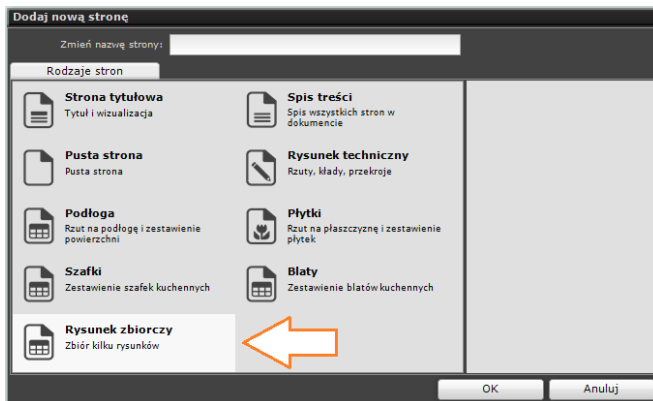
Dodaj nową stronę

Zmień nazwę strony:

Rodzaje stron

Strona tytułowa
Tytuł i wizualizacja

Spis treści
Spis wszystkich stron w dokumencie

Pusta strona
Pusta strona

Rysunek techniczny
Rzuty, kłady, przekroje

Podłoga
Rzut na podłogę i zestawienie powierzchni

Płytki
Rzut na płaszczyznę i zestawienie płytek

Szafki
Zestawienie szafek kuchennych

Blaty
Zestawienie blatów kuchennych

Rysunek zbiorczy
Zbiór kilku rysunków

OK

Anuluj